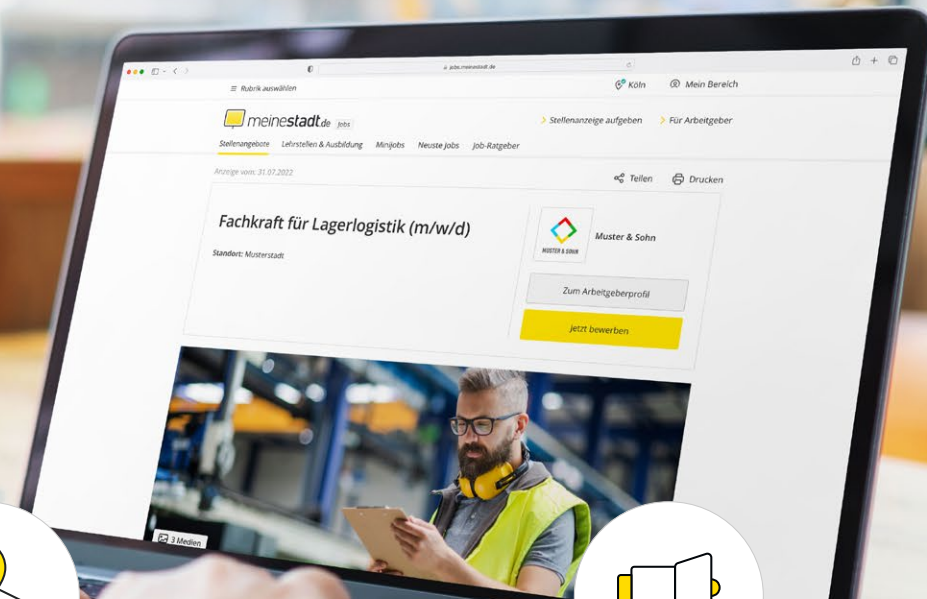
jobs.meinestadt.de

≡ Rubrik auswählen

Köln

Mein Bereich

meinestadt.de Jobs

> Stellenanzeige aufgeben

> Für Arbeitgeber

Stellenangebote

Lehrstellen & Ausbildung

Minijobs

Neuste Jobs

Job-Ratgeber

Anzeige vom: 31.07.2022

Teilen

Drucken

Fachkraft für Lagerlogistik (m/w/d)

Standort: Musterstadt

MUSTER & SOHN

Muster & Sohn

Zum Arbeitgeberprofil

Jetzt bewerben

3 Medien